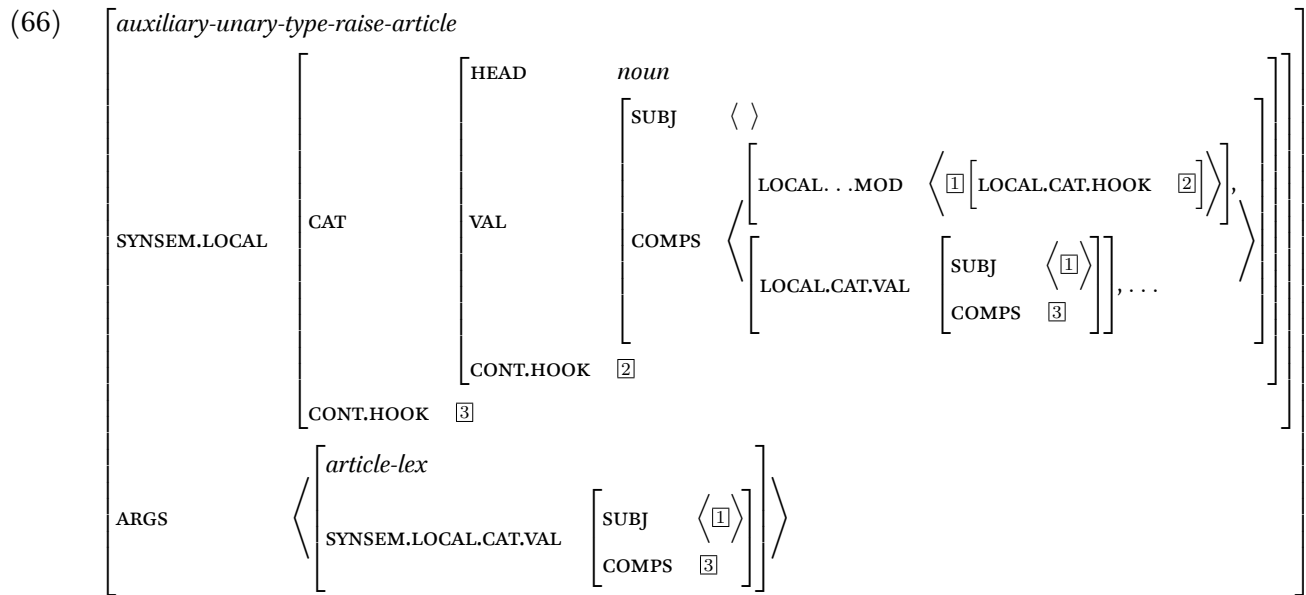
(66) auxiliary-unary-type-raise-article

SYNSEM.LOCAL

CAT

HEAD noun

VAL

SUBJ $\langle \rangle$

COMPS $\langle$ LOCAL...MOD $\langle$ $\boxed{1}$ LOCAL.CAT.HOOK $\boxed{2}$ $\rangle$ , LOCAL.CAT.VAL SUBJ $\langle \boxed{1} \rangle$ COMPS $\boxed{3}$ , ... $\rangle$

CONT.HOOK $\boxed{2}$

CONT.HOOK $\boxed{3}$

ARGS $\langle$ article-lex SYNSEM.LOCAL.CAT.VAL SUBJ $\langle \boxed{1} \rangle$ COMPS $\boxed{3}$ $\rangle$